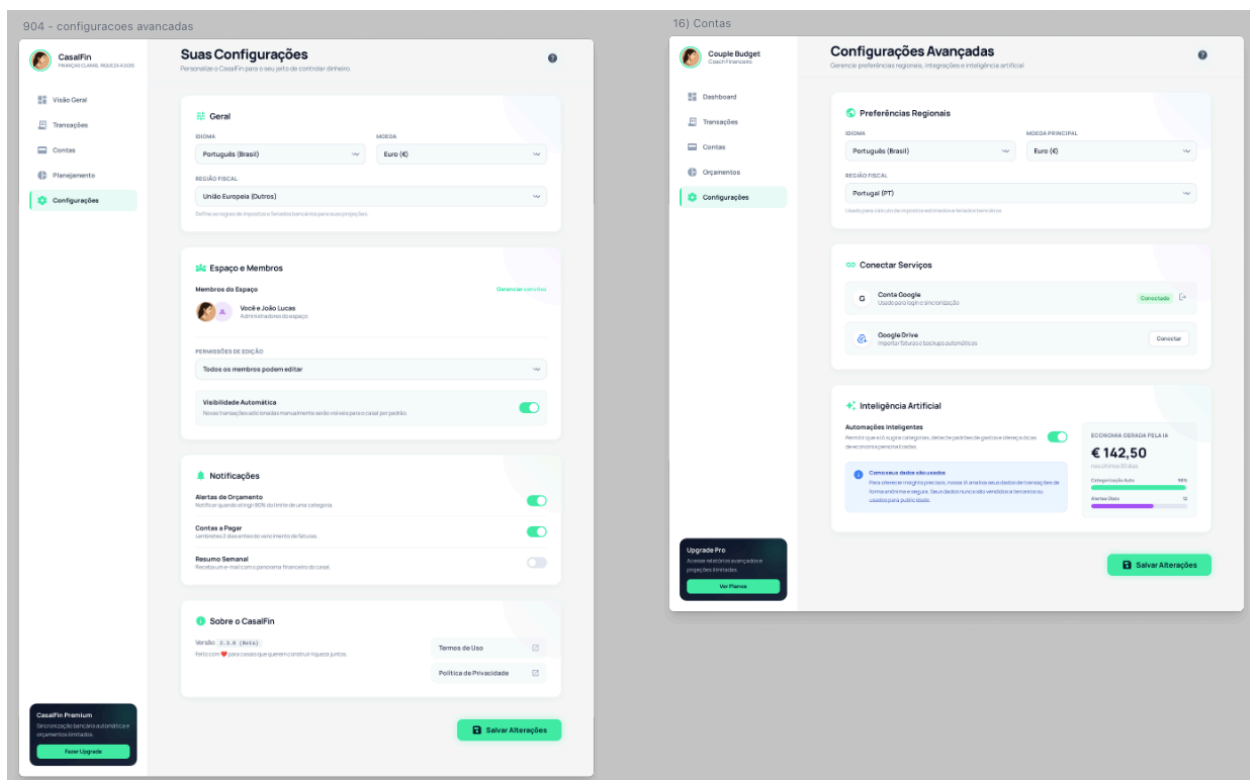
904 - configuracoes avancadas

CasalFin
FINANÇAS CLARAS, RIQUEZA A DOIS

Visão Geral
Transações
Contas
Planejamento
Configurações

CasalFin Premium
Sincronização bancária automática e orçamentos ilimitados.
Fazer Upgrade

Suas Configurações
Personalize o CasalFin para o seu jeito de controlar dinheiro.

Geral
IDIOMA
Português (Brasil)
MOEDA
Euro (€)
REGIÃO FISCAL
União Europeia (Outros)
Define as regras de impostos e formatos bancários para suas projeções.

Espaço e Membros
Membros do Espaço
Gerenciar convites
Você e João Lucas
Administradores do espaço
PERMISSÕES DE EDIÇÃO
Todos os membros podem editar
Visibilidade Automática
Novas transações adicionadas manualmente serão visíveis para o casal por padrão.

Notificações
Alertas de Orçamento
Notificar quando atingir 80% do limite de uma categoria.
Contas a Pagar
Lembretes 3 dias antes do vencimento de faturas.
Resumo Semanal
Receba um e-mail com o panorama financeiro do casal.

Sobre o CasalFin
Versão 2.5.0 (Beta)
Feito com ❤️ para casais que querem construir riqueza juntos.
Termos de Uso
Política de Privacidade

Salvar Alterações

16) Contas

Couple Budget
Coach Financeiro

Dashboard
Transações
Contas
Orçamentos
Configurações

Upgrade Pro
Acesse relatórios avançados e projeções ilimitadas.
Ver Planos

Configurações Avançadas
Gerencie preferências regionais, integrações e inteligência artificial

Preferências Regionais
IDIOMA
Português (Brasil)
MOEDA PRINCIPAL
Euro (€)
REGIÃO FISCAL
Portugal (PT)
Usado para cálculo de impostos estimados e feriados bancários.

Conectar Serviços
Conta Google
Usado para login e sincronização
Conectado
Google Drive
Importar faturas e backups automáticos
Conectar

Inteligência Artificial
Automações Inteligentes
Permitir que a IA sugira categorias, detecte padrões de gastos e ofereça dicas de economia personalizadas.
Como seus dados são usados
Para oferecer insights precisos, nossa IA analisa seus dados de transações de forma anônima e segura. Seus dados nunca são vendidos a terceiros ou usados para publicidade.
ECONOMIA GERADA PELA IA
€ 142,50
nos últimos 30 dias
Categorização Auto 98%
Alertas Úteis 12

Salvar Alterações